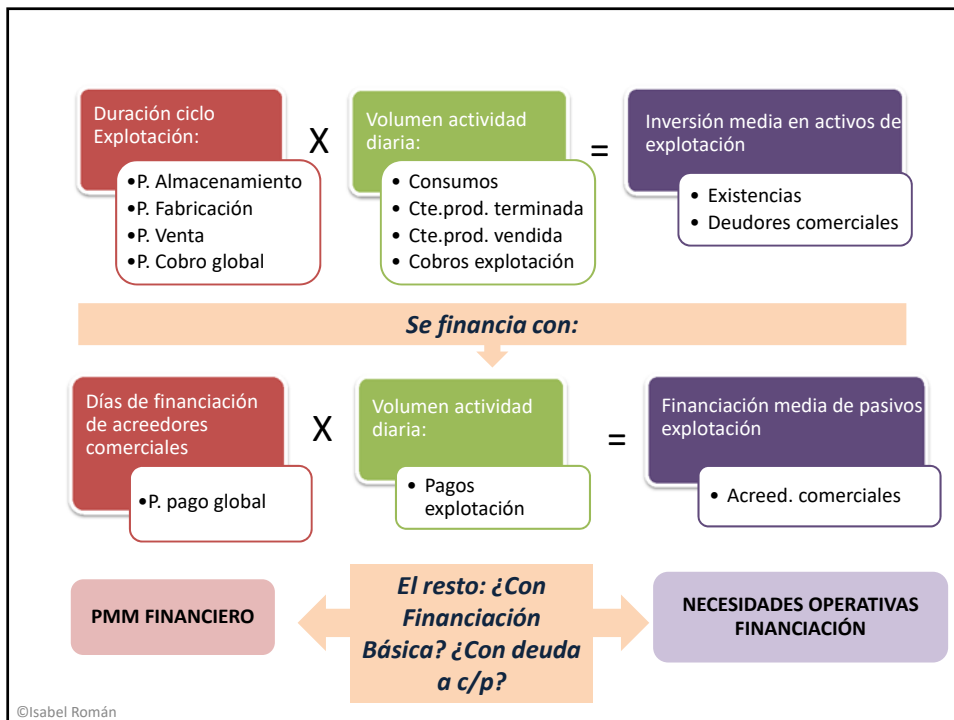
Duración ciclo Explotación:

•P. Almacenamiento
•P. Fabricación
•P. Venta
•P. Cobro global

X

Volumen actividad diaria:

• Consumos
• Cte.prod. terminada
• Cte.prod. vendida
• Cobros explotación

=

Inversión media en activos de explotación

• Existencias
• Deudores comerciales

Se financia con:

Días de financiación de acreedores comerciales

•P. pago global

X

Volumen actividad diaria:

• Pagos explotación

=

Financiación media de pasivos explotación

• Acreed. comerciales

PMM FINANCIERO

El resto: ¿Con Financiación Básica? ¿Con deuda a c/p?

NECESIDADES OPERATIVAS FINANCIACIÓN

©Isabel Román